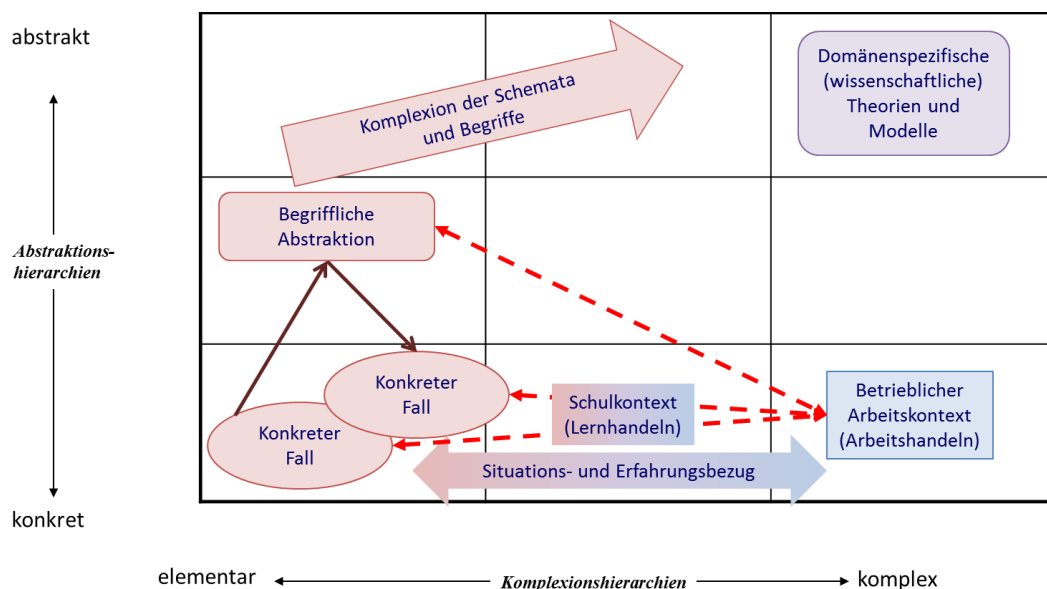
abstrakt

Abstraktionshierarchien

konkret

Komplexion der Schemata und Begriffe

Domänenspezifische (wissenschaftliche) Theorien und Modelle

Begriffliche Abstraktion

Konkreter Fall

Konkreter Fall

Schulkontext (Lernhandeln)

Betrieblicher Arbeitskontext (Arbeitshandeln)

Situations- und Erfahrungsbezug

elementar

Komplexionshierarchien

komplex